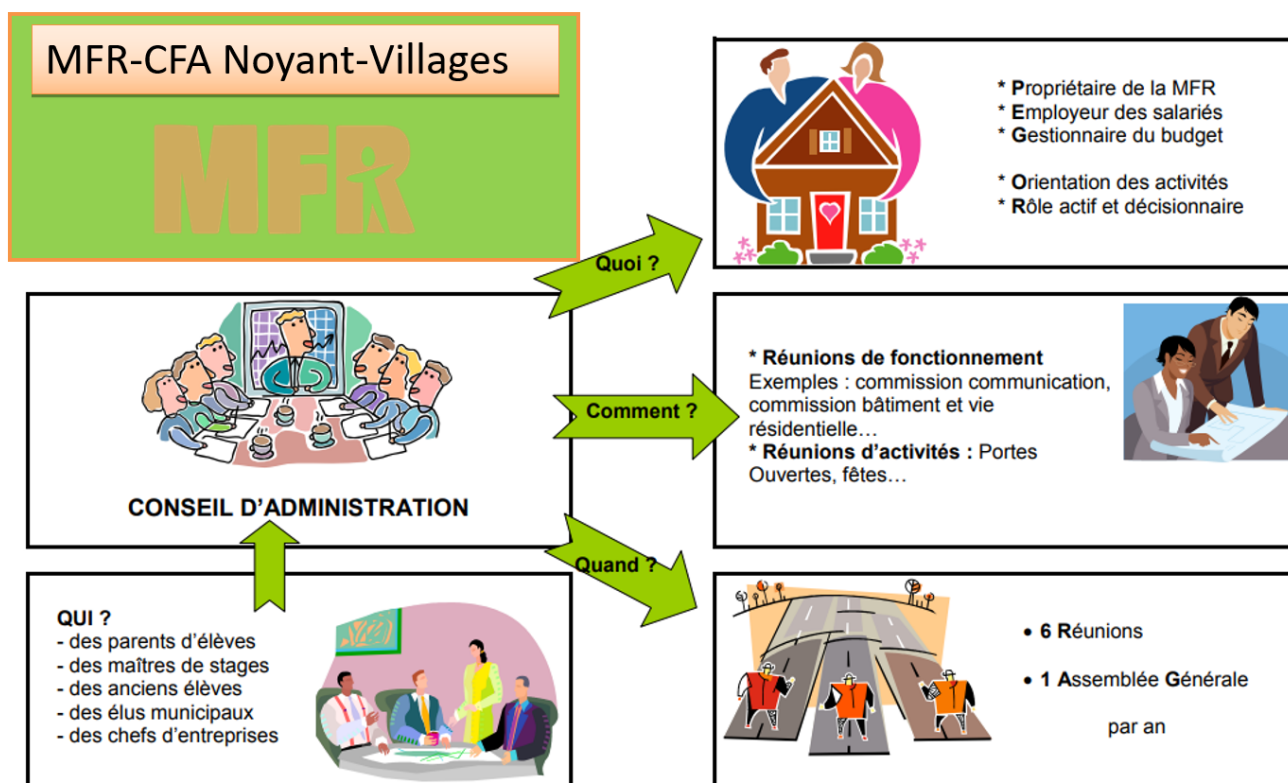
MFR-CFA Noyant-Villages

MFR

* Propriétaire de la MFR
* Employeur des salariés
* Gestionnaire du budget

* Orientation des activités
* Rôle actif et décisionnaire

Quoi ?

Comment ?

Quand ?

CONSEIL D'ADMINISTRATION

* Réunions de fonctionnement
Exemples : commission communication, commission bâtiment et vie résidentielle…
* Réunions d'activités : Portes Ouvertes, fêtes…

QUI ?
- des parents d'élèves
- des maîtres de stages
- des anciens élèves
- des élus municipaux
- des chefs d'entreprises

• 6 Réunions

• 1 Assemblée Générale

par an